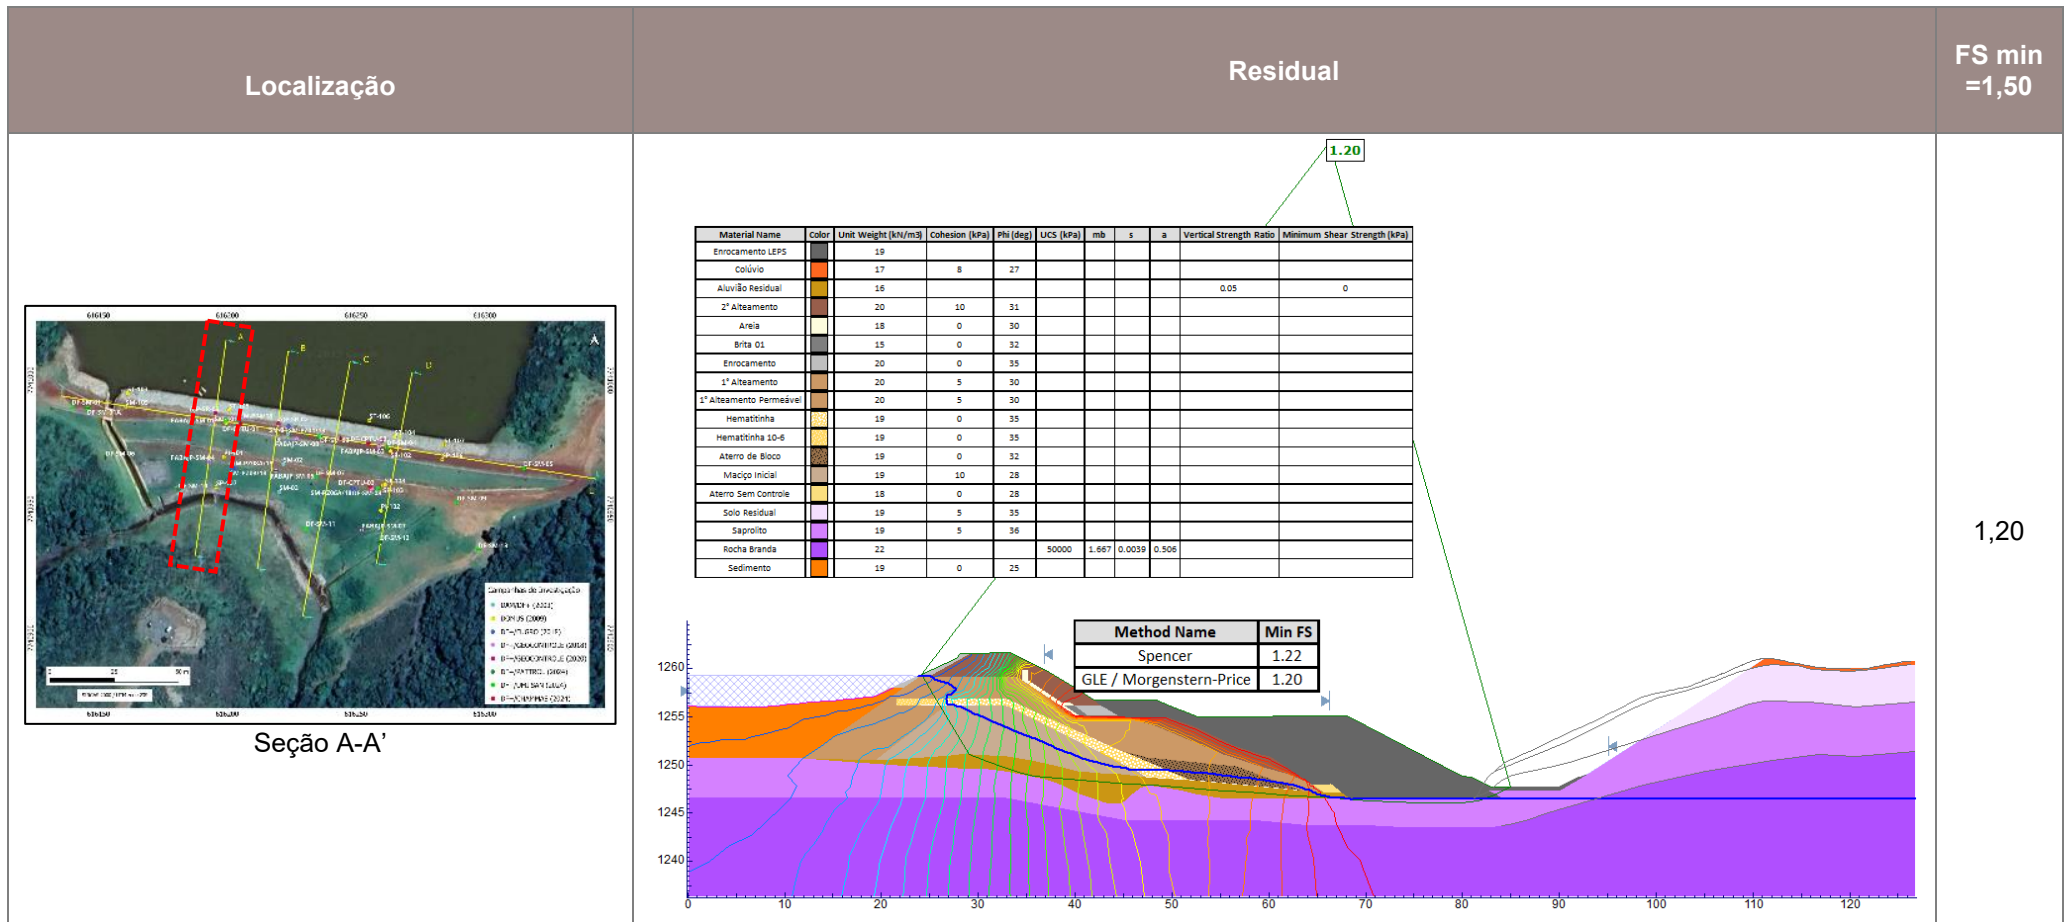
| Localização | Residual | FS min =1,50 |
|---|---|---|
| Seção A-A' | | 1,20 |

1.20

| Material Name | Color | Unit Weight (kN/m3) | Cohesion (kPa) | Phi (deg) | UCS (kPa) | mb | s | a | Vertical Strength Ratio | Minimum Shear Strength (kPa) |
|---|---|---|---|---|---|---|---|---|---|---|
| Enrocamento LEPS | | 19 | | | | | | | | |
| Colúvio | | 17 | 8 | 27 | | | | | | |
| Aluvião Residual | | 16 | | | | | | | 0.05 | 0 |
| 2° Alteamento | | 20 | 10 | 31 | | | | | | |
| Areia | | 18 | 0 | 30 | | | | | | |
| Brita 01 | | 15 | 0 | 32 | | | | | | |
| Enrocamento | | 20 | 0 | 35 | | | | | | |
| 1° Alteamento | | 20 | 5 | 30 | | | | | | |
| 1° Alteamento Permeável | | 20 | 5 | 30 | | | | | | |
| Hematitinha | | 19 | 0 | 35 | | | | | | |
| Hematitinha 10-6 | | 19 | 0 | 35 | | | | | | |
| Aterro de Bloco | | 19 | 0 | 32 | | | | | | |
| Maciço Inicial | | 19 | 10 | 28 | | | | | | |
| Aterro Sem Controle | | 18 | 0 | 28 | | | | | | |
| Solo Residual | | 19 | 5 | 35 | | | | | | |
| Saprolito | | 19 | 5 | 36 | | | | | | |
| Rocha Branda | | 22 | | | 50000 | 1.667 | 0.0039 | 0.506 | | |
| Sedimento | | 19 | 0 | 25 | | | | | | |

| Method Name | Min FS |
|---|---|
| Spencer | 1.22 |
| GLE / Morgenstern-Price | 1.20 |

1260 1255 1250 1245 1240
0 10 20 30 40 50 60 70 80 90 100 110 120